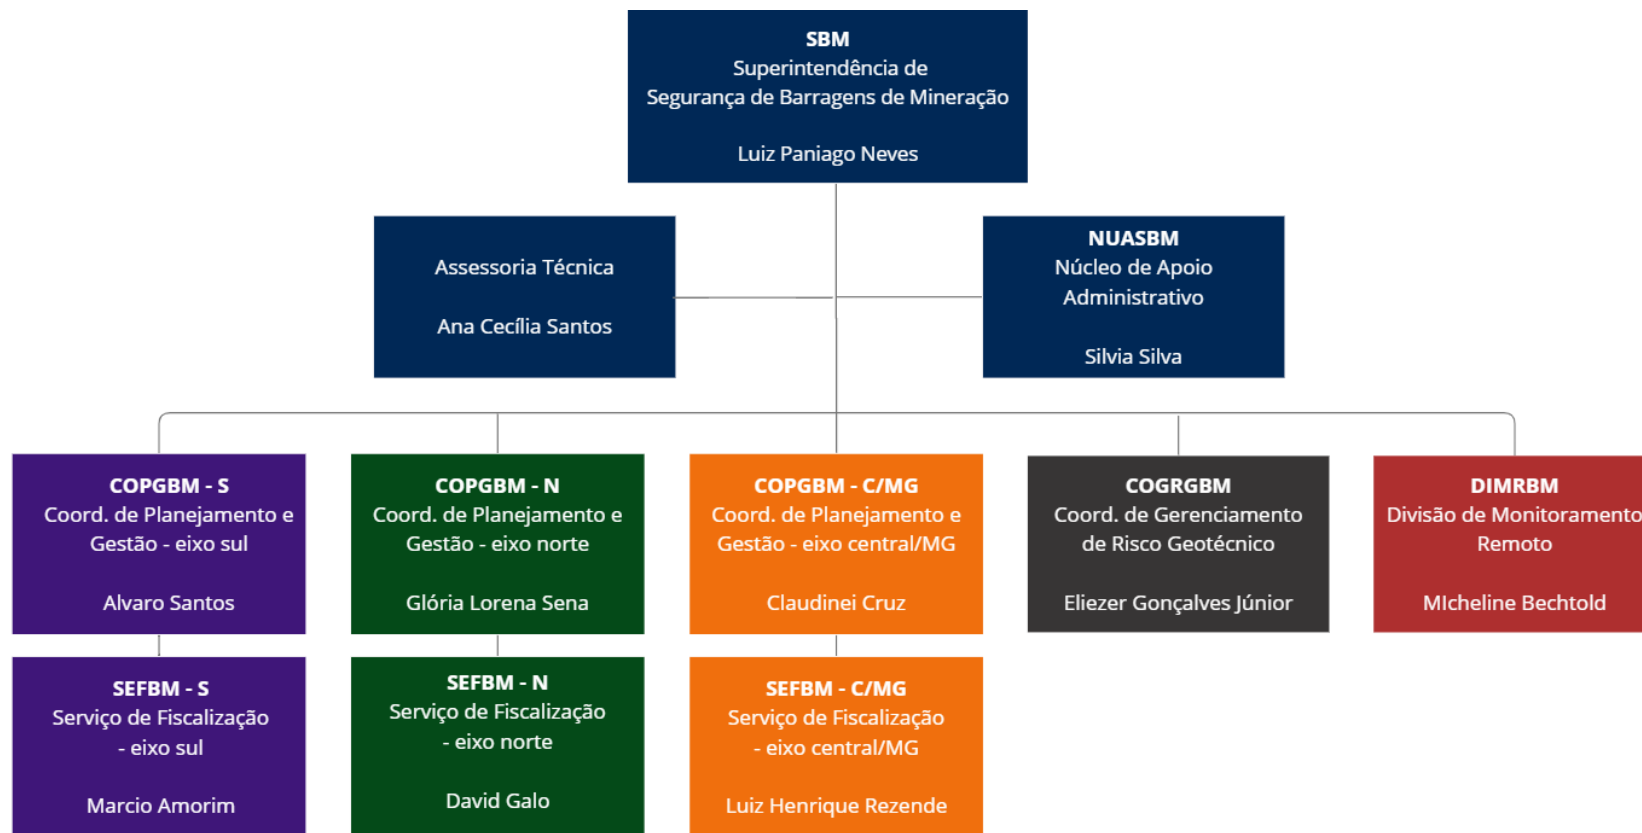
SBM
Superintendência de
Segurança de Barragens de Mineração

Luiz Paniago Neves

Assessoria Técnica

Ana Cecília Santos

NUASBM
Núcleo de Apoio
Administrativo

Silvia Silva

COPGBM - S
Coord. de Planejamento e Gestão - eixo sul

Alvaro Santos

COPGBM - N
Coord. de Planejamento e Gestão - eixo norte

Glória Lorena Sena

COPGBM - C/MG
Coord. de Planejamento e Gestão - eixo central/MG

Claudinei Cruz

COGRGBM
Coord. de Gerenciamento de Risco Geotécnico

Eliezer Gonçalves Júnior

DIMRBM
Divisão de Monitoramento Remoto

MIcheline Bechtold

SEFBM - S
Serviço de Fiscalização - eixo sul

Marcio Amorim

SEFBM - N
Serviço de Fiscalização - eixo norte

David Galo

SEFBM - C/MG
Serviço de Fiscalização - eixo central/MG

Luiz Henrique Rezende